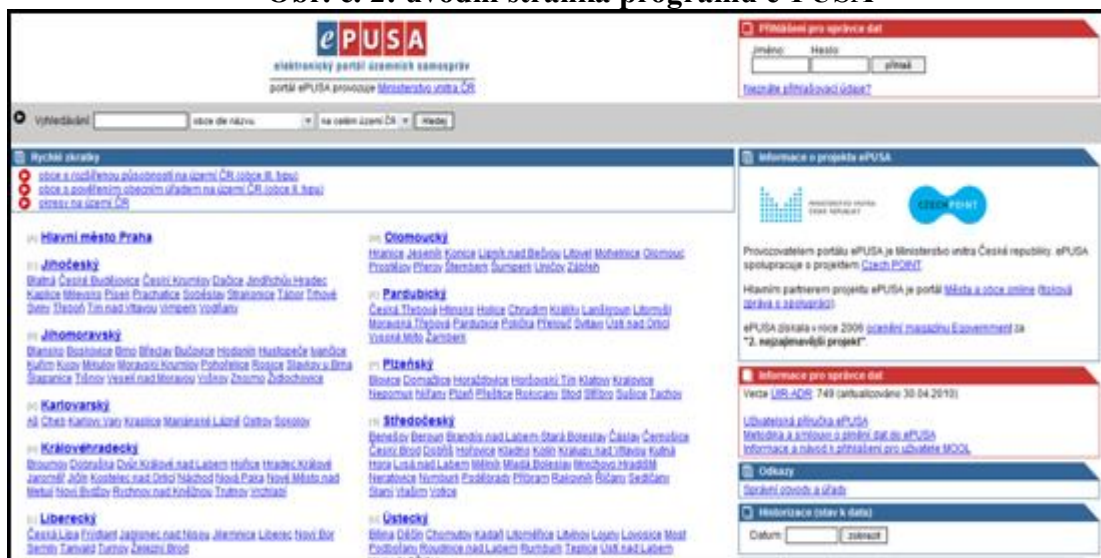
Obr. č. 2: úvodní stránka programu ePUSA

ePUSA
elektronický portál územních samospráv
portál ePUSA provozuje Ministerstvo vnitra ČR

Přihlášení pro správce dat
Jméno: Heslo:
přihlásit
Neznáte přihlašovací údaje?

Vyhledávání obce dle názvu na celém území ČR Hledej

Rychlé zkratky
obce s rozšířenou působností na území ČR (obce III. typu)
obce s pověřeným obecním úřadem na území ČR (obce II. typu)
okresy na území ČR

Hlavní město Praha

Jihočeský
Blatná České Budějovice Český Krumlov Dačice Jindřichův Hradec Kaplice Milevsko Písek Prachatice Soběslav Strakonice Tábor Trhové Sviny Třeboň Týn nad Vltavou Vimperk Vodňany

Jihomoravský
Blansko Boskovice Brno Břeclav Bučovice Hodonín Hustopeče Ivančice Kuřim Kyjov Mikulov Moravský Krumlov Pohořelice Rosice Slavkov u Brna Šlapanice Tišnov Veselí nad Moravou Vyškov Znojmo Židlochovice

Karlovarský
Aš Cheb Karlovy Vary Kraslice Mariánské Lázně Ostrov Sokolov

Královéhradecký
Broumov Dobruška Dvůr Králové nad Labem Hořice Hradec Králové Jaroměř Jičín Kostelec nad Orlicí Náchod Nová Paka Nové Město nad Metují Nový Bydžov Rychnov nad Kněžnou Trutnov Vrchlabí

Liberecký
Česká Lípa Frýdlant Jablonec nad Nisou Jilemnice Liberec Nový Bor Semily Tanvald Turnov Železný Brod

Olomoucký
Hranice Jeseník Konice Lipník nad Bečvou Litovel Mohelnice Olomouc Prostějov Přerov Šternberk Šumperk Uničov Zábřeh

Pardubický
Česká Třebová Hlinsko Holice Chrudim Králíky Lanškroun Litomyšl Moravská Třebová Pardubice Polička Přelouč Svitavy Ústí nad Orlicí Vysoké Mýto Žamberk

Plzeňský
Blovice Domažlice Horažďovice Horšovský Týn Klatovy Kralovice Nepomuk Nýřany Plzeň Přeštice Rokycany Stod Stříbro Sušice Tachov

Středočeský
Benešov Beroun Brandýs nad Labem Stará Boleslav Čáslav Černošice Český Brod Dobříš Hořovice Kladno Kolín Kralupy nad Vltavou Kutná Hora Lysá nad Labem Mělník Mladá Boleslav Mnichovo Hradiště Neratovice Nymburk Poděbrady Příbram Rakovník Říčany Sedlčany Slaný Vlašim Votice

Ústecký
Bílina Děčín Chomutov Kadaň Litoměřice Litvínov Louny Lovosice Most Podbořany Roudnice nad Labem Rumburk Teplice Ústí nad Labem

Informace o projektu ePUSA
MINISTERSTVO VNITRA ČESKÉ REPUBLIKY
CZECH POINT
Provozovatelem portálu ePUSA je Ministerstvo vnitra České republiky. ePUSA spolupracuje s projektem Czech POINT.
Hlavním partnerem projektu ePUSA je portál Města a obce online (tisková zpráva o spolupráci).
ePUSA získala v roce 2006 ocenění magazínu Egovernment za "2. nejzajímavější projekt".

Informace pro správce dat
Verze UIR-ADR: 749 (aktualizováno 30.04.2010)
Uživatelská příručka ePUSA
Metodika k smlouvě o plnění dat do ePUSA
Informace a návod k přihlášení pro uživatele MOOL

Odkazy
Správní obvody a úřady

Historizace (stav k datu)
Datum: zobrazit